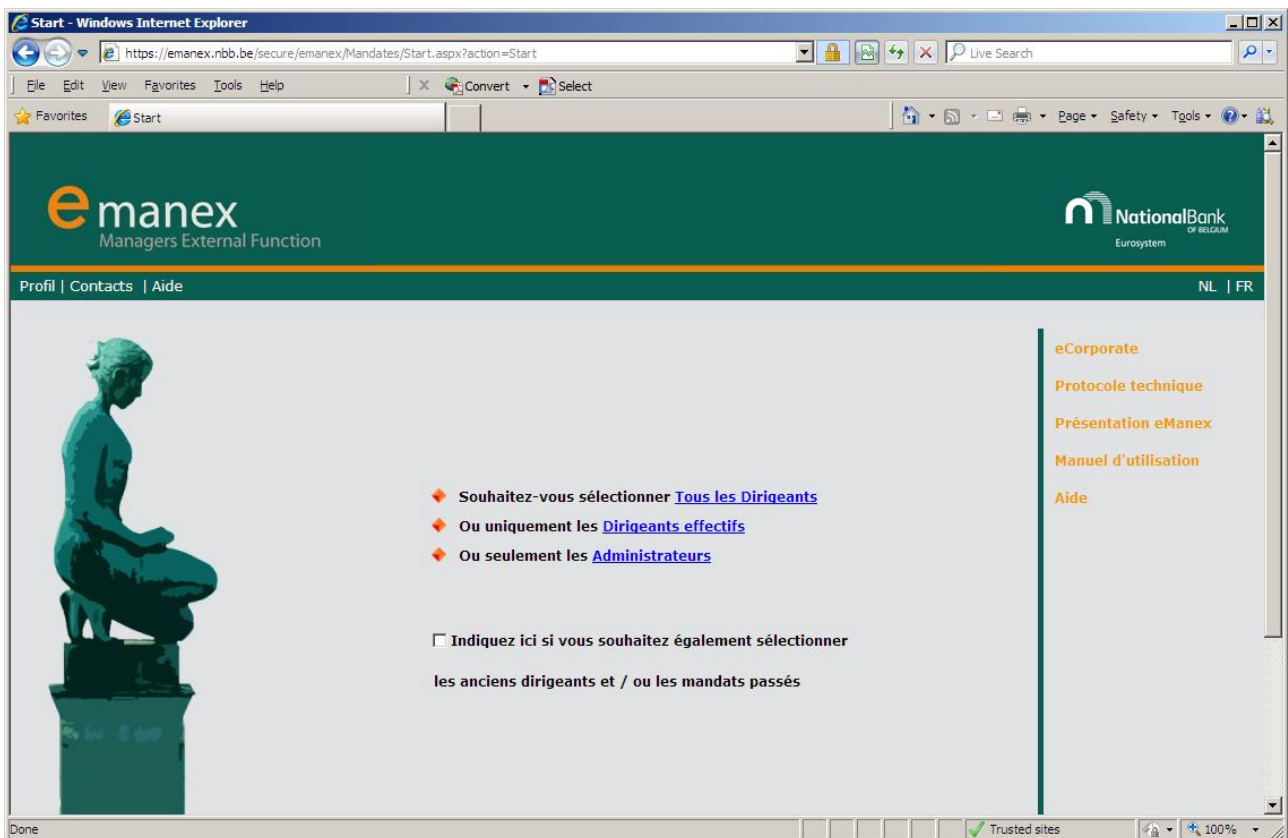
Start - Windows Internet Explorer

https://emanex.nbb.be/secure/emanex/Mandates/Start.aspx?action=Start

Live Search

File Edit View Favorites Tools Help

Convert Select

Favorites Start

Page Safety Tools

emanex
Managers External Function

NationalBank OF BELGIUM
Eurosystem

Profil | Contacts | Aide

NL | FR

Souhaitez-vous sélectionner Tous les Dirigeants

Ou uniquement les Dirigeants effectifs

Ou seulement les Administrateurs

Indiquez ici si vous souhaitez également sélectionner

les anciens dirigeants et / ou les mandats passés

eCorporate

Protocole technique

Présentation eManex

Manuel d'utilisation

Aide

Done

Trusted sites

100%